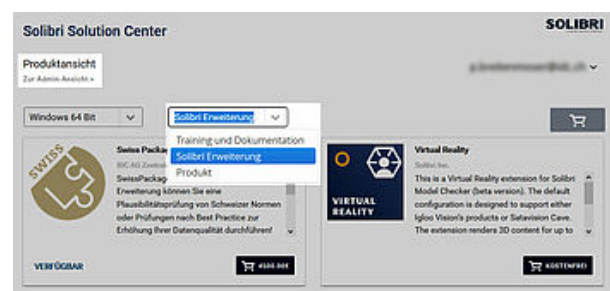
Solibri Solution Center

SOLIBRI

Produktansicht
Zur Admin-Ansicht »

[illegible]

Windows 64 Bit

Solibri Erweiterung

Training und Dokumentation
Solibri Erweiterung
Produkt

SWISS

Swiss Packa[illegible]
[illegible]
SwissPacka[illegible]
Erweiterung können Sie eine Plausibilitätsprüfung von Schweizer Normen oder Prüfungen nach Best Practice zur Erhöhung Ihrer Datenqualität durchführen!

VERFÜGBAR

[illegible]

VIRTUAL REALITY

Virtual Reality
Solibri Inc.
This is a Virtual Reality extension for Solibri Model Checker (beta version). The default configuration is designed to support either Igloo Vision's products or Satavision Cave. The extension renders 3D content for up to

KOSTENFREI